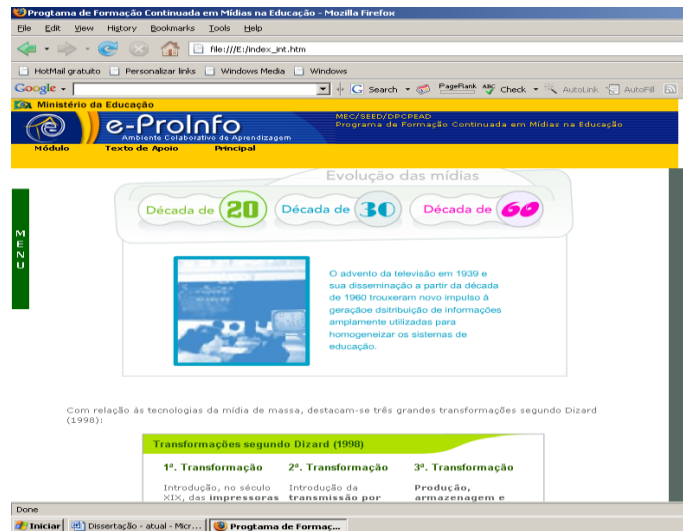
Progtama de Formação Continuada em Mídias na Educação - Mozilla Firefox

File Edit View History Bookmarks Tools Help

file:///E:/index_int.htm

HotMail gratuito Personalizar links Windows Media Windows

Google Search PageRank Check AutoLink AutoFill

Ministério da Educação

e-ProInfo
Ambiente Colaborativo de Aprendizagem

MEC/SEED/DPCPEAD
Programa de Formação Continuada em Mídias na Educação

Módulo Texto de Apoio Principal

M
E
N
U

Evolução das mídias

Década de 20 Década de 30 Década de 60

O advento da televisão em 1939 e sua disseminação a partir da década de 1960 trouxeram novo impulso à geração dsitribuição de informações amplamente utilizadas para homogeneizar os sistemas de educação.

Com relação às tecnologias da mídia de massa, destacam-se três grandes transformações segundo Dizard (1998):

Transformações segundo Dizard (1998)

| 1ª. Transformação | 2ª. Transformação | 3ª. Transformação |
|---|---|---|
| Introdução, no século XIX, das impressoras | Introdução da transmissão por | Produção, armazenagem e |

Done

Iniciar Dissertação - atual - Micr... Progtama de Formaç...